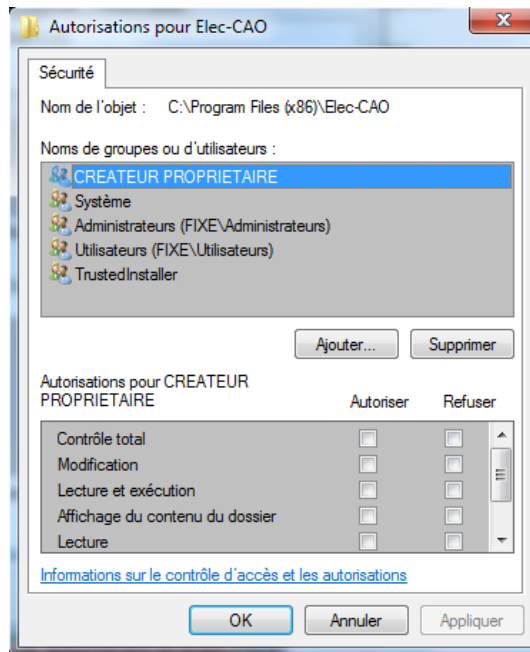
Autorisations pour Elec-CAO

Sécurité

Nom de l'objet : C:\Program Files (x86)\Elec-CAO

Noms de groupes ou d'utilisateurs :

CREATEUR PROPRIETAIRE
Système
Administrateurs (FIXE\Administrateurs)
Utilisateurs (FIXE\Utilisateurs)
TrustedInstaller

Ajouter... Supprimer

| Autorisations pour CREATEUR PROPRIETAIRE | Autoriser | Refuser |
|---|---|---|
| Contrôle total | | |
| Modification | | |
| Lecture et exécution | | |
| Affichage du contenu du dossier | | |
| Lecture | | |

Informations sur le contrôle d'accès et les autorisations

OK Annuler Appliquer